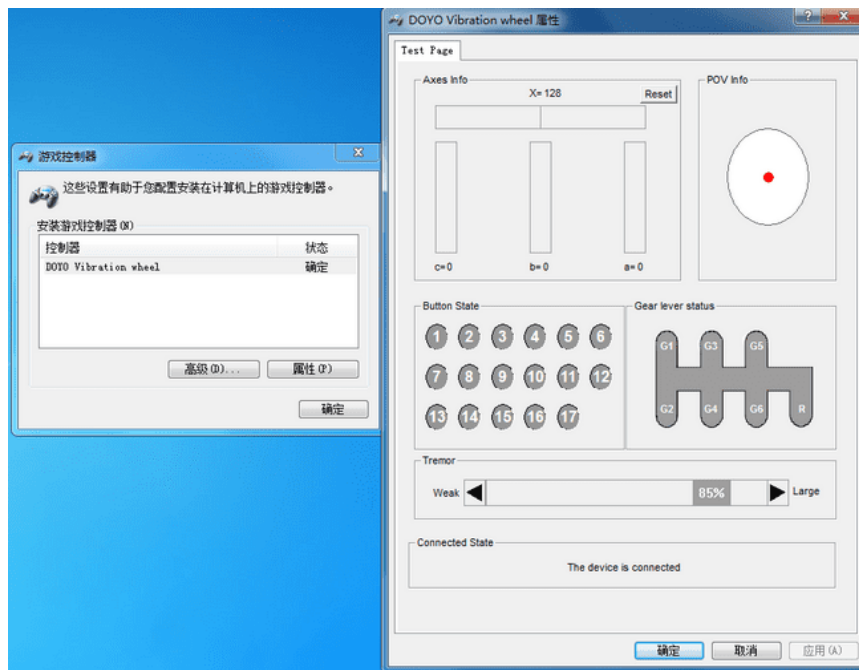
游戏控制器

这些设置有助于您配置安装在计算机上的游戏控制器。

安装游戏控制器 (N)

| 控制器 | 状态 |
|---|---|
| DOYO Vibration wheel | 确定 |

高级(D)... 属性(P)

确定

DOYO Vibration wheel 属性

? X

Test Page

Axes Info

X= 128

Reset

c= 0 b= 0 a= 0

POV Info

Button State

1 2 3 4 5 6
7 8 9 10 11 12
13 14 15 16 17

Gear lever status

G1 G3 G5
G2 G4 G6 R

Tremor

Weak 85% Large

Connected State

The device is connected

确定 取消 应用(A)